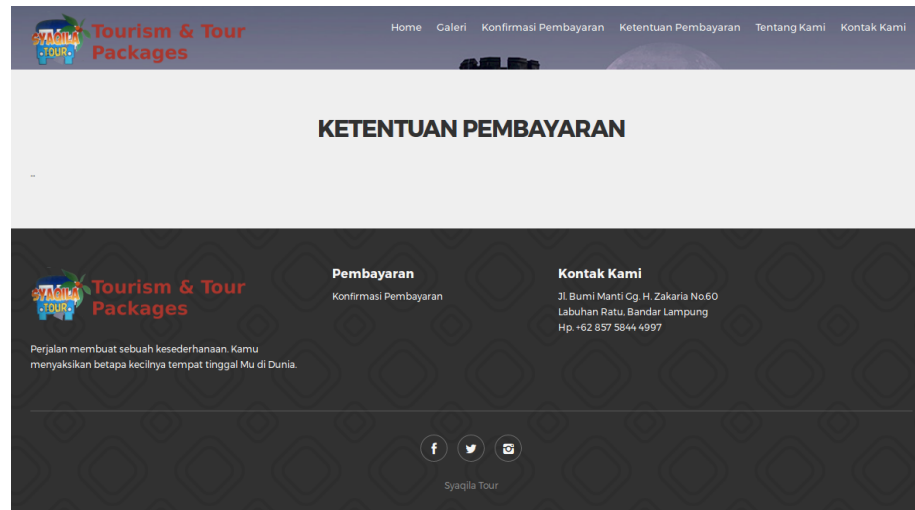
SYAQILA TOUR Tourism & Tour Packages

Home Galeri Konfirmasi Pembayaran Ketentuan Pembayaran Tentang Kami Kontak Kami

KETENTUAN PEMBAYARAN

..

SYAQILA TOUR Tourism & Tour Packages

Perjalan membuat sebuah kesederhanaan. Kamu menyaksikan betapa kecilnya tempat tinggal Mu di Dunia.

Pembayaran

Konfirmasi Pembayaran

Kontak Kami

Jl. Bumi Manti Gg. H. Zakaria No.60
Labuhan Ratu, Bandar Lampung
Hp. +62 857 5844 4997

Syaqila Tour